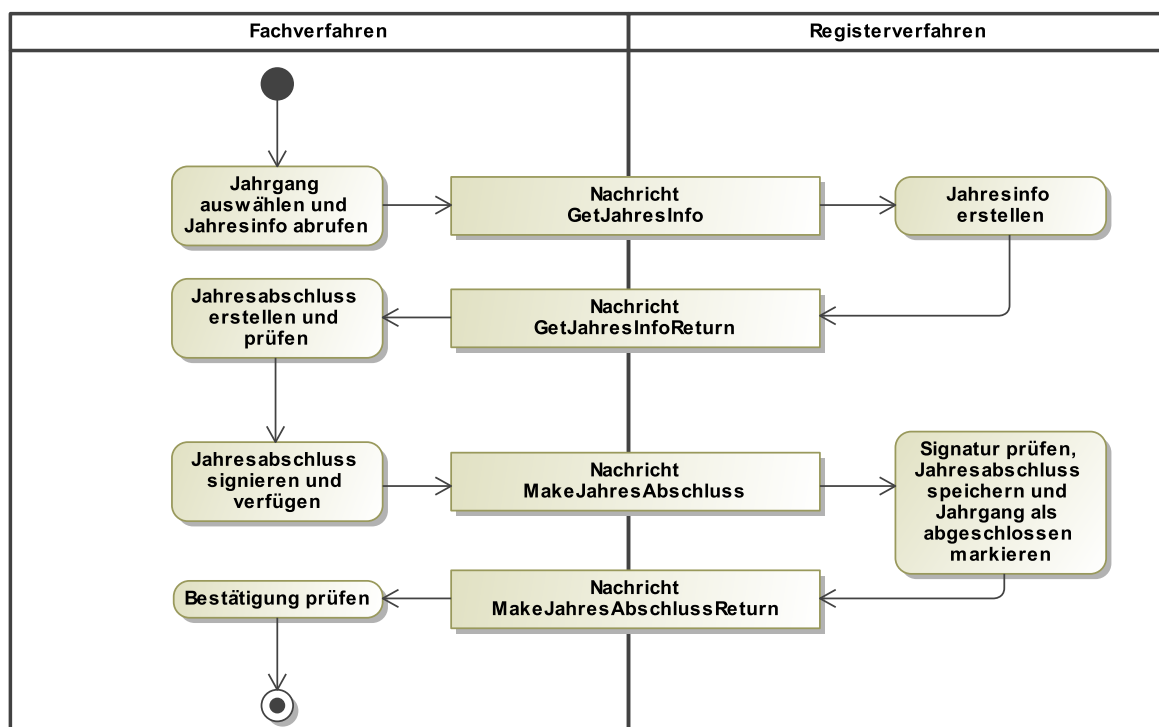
Fachverfahren

Registerverfahren

Jahrgang auswählen und Jahresinfo abrufen

Nachricht GetJahresInfo

Jahresinfo erstellen

Jahresabschluss erstellen und prüfen

Nachricht GetJahresInfoReturn

Jahresabschluss signieren und verfügen

Nachricht MakeJahresAbschluss

Signatur prüfen, Jahresabschluss speichern und Jahrgang als abgeschlossen markieren

Bestätigung prüfen

Nachricht MakeJahresAbschlussReturn